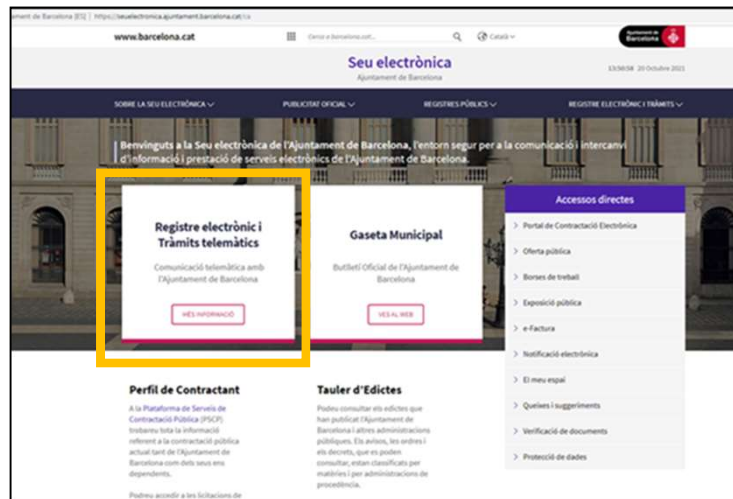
Ajuntament de Barcelona [ES] | https://seuelectronica.ajuntament.barcelona.cat/ca

www.barcelona.cat

Cercar a barcelona.cat

Català

Ajuntament de Barcelona

Seu electrònica
Ajuntament de Barcelona

13:50:58 20 Octubre 2021

SOBRE LA SEU ELECTRÒNICA
PUBLICITAT OFICIAL
REGISTRES PÚBLICS
REGISTRE ELECTRÒNIC I TRÀMITS

Benvinguts a la Seu electrònica de l'Ajuntament de Barcelona, l'entorn segur per a la comunicació i intercanvi d'informació i prestació de serveis electrònics de l'Ajuntament de Barcelona.

Registre electrònic i Tràmits telemàtics
Comunicació telemàtica amb l'Ajuntament de Barcelona
MÉS INFORMACIÓ

Gaseta Municipal
Butlletí Oficial de l'Ajuntament de Barcelona
VES AL WEB

Accessos directes
Portal de Contractació Electrònica
Oferta pública
Borses de treball
Exposició pública
e-Factura
Notificació electrònica
El meu espai
Queixes i suggeriments
Verificació de documents
Protecció de dades

Perfil de Contractant
A la Plataforma de Serveis de Contractació Pública (PSCP) trobareu tota la informació referent a la contractació pública actual tant de l'Ajuntament de Barcelona com dels seus ens dependents.

Podreu accedir a les licitacions de

Tauler d'Edictes
Podeu consultar els edictes que han publicat l'Ajuntament de Barcelona i altres administracions públiques. Els avisos, les ordres i els decrets, que es poden consultar, estan classificats per matèries i per administracions de procedència.